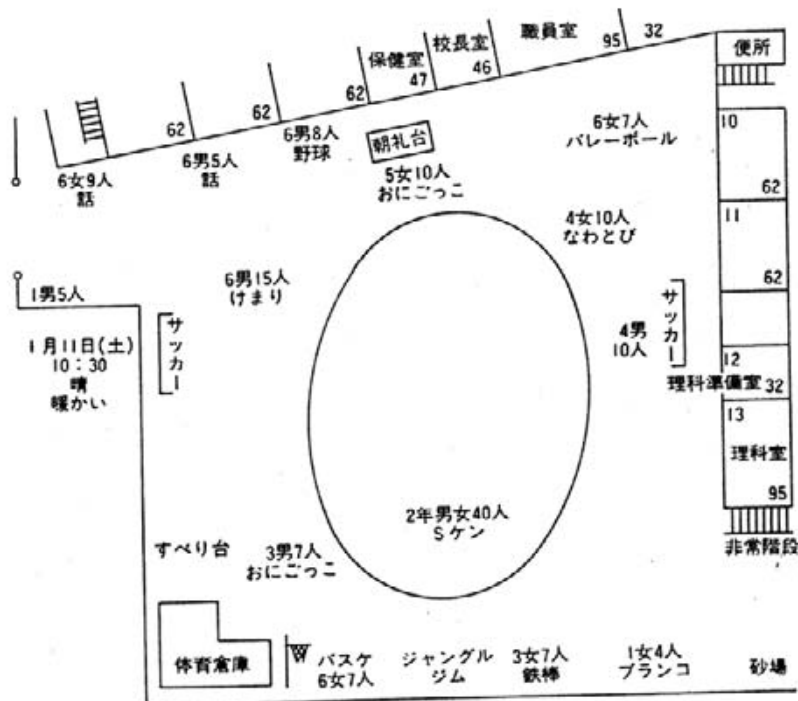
保健室
47
校長室
46
職員室
95
32
便所
62
62
62
6女9人
話
6男5人
話
6男8人
野球
朝礼台
5女10人
おにごっこ
6女7人
バレーボール
10
62
11
62
12
理科準備室
32
13
理科室
95
非常階段
4女10人
なわとび
1男5人
6男15人
けまり
サッカー
1月11日(土)
10：30
晴
暖かい
サッカー
4男
10人
2年男女40人
Sケン
すべり台
3男7人
おにごっこ
体育倉庫
W
バスケ
6女7人
ジャングル
ジム
3女7人
鉄棒
1女4人
ブランコ
砂場